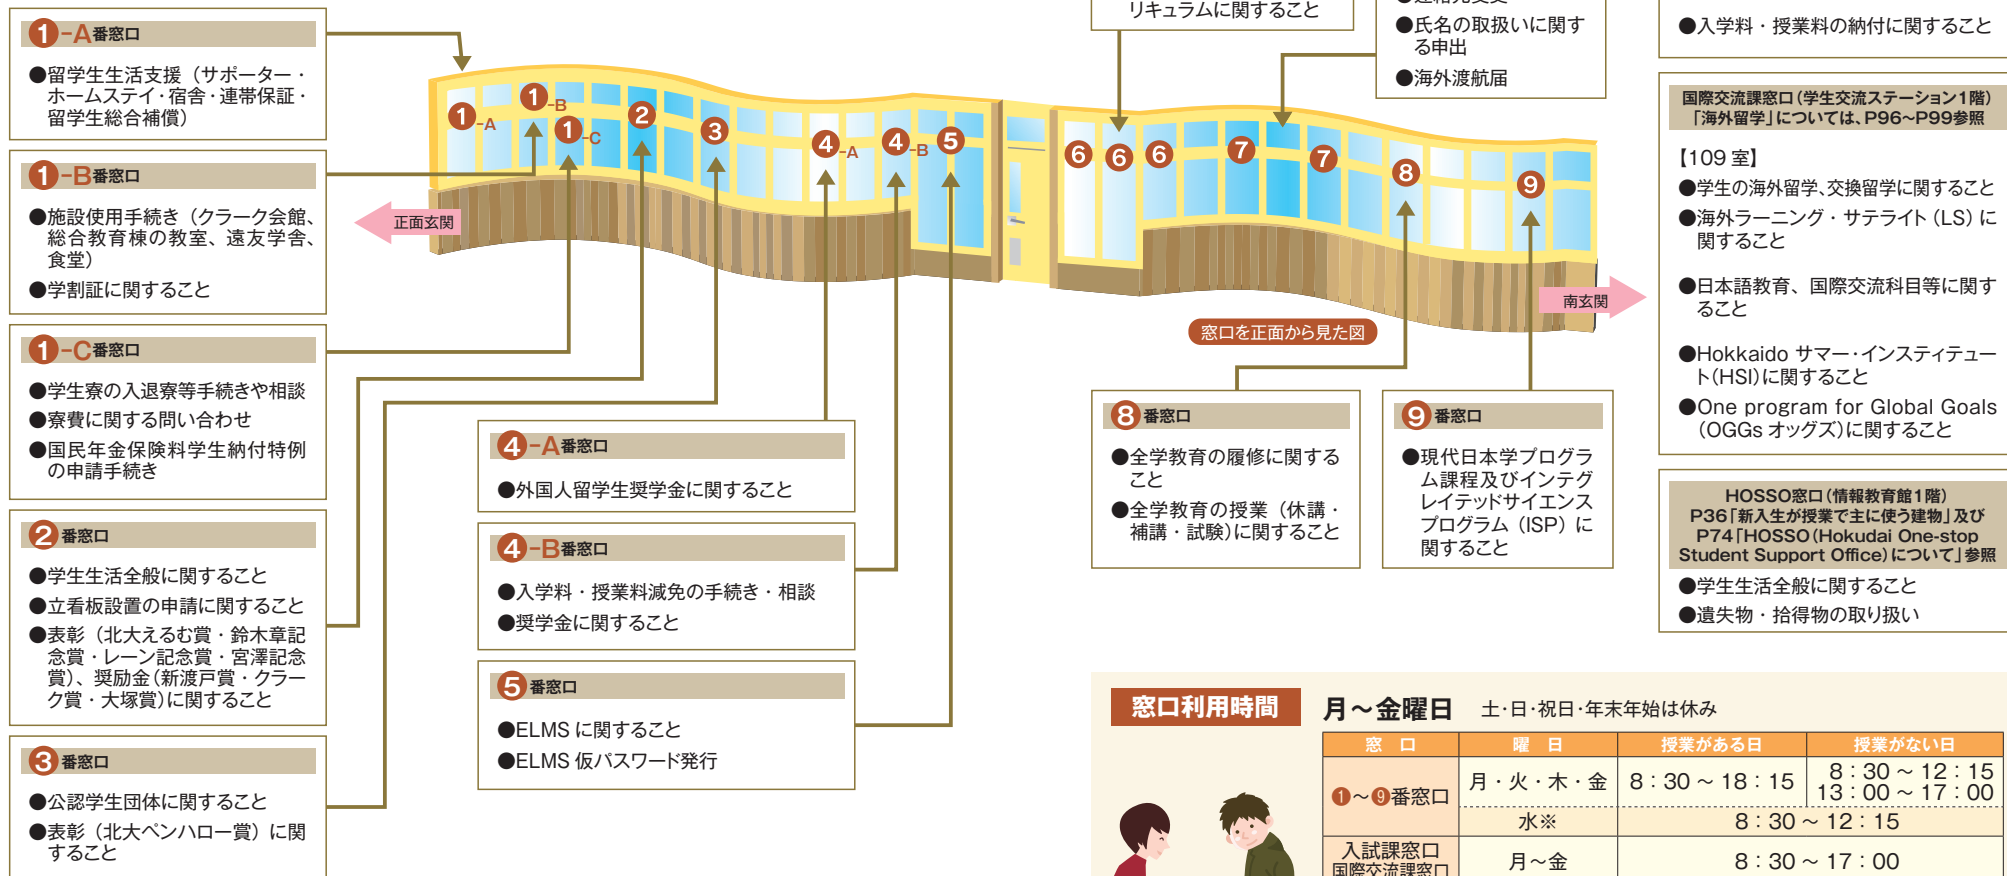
1-A番窓口

●留学生生活支援（サポーター・ホームステイ・宿舎・連帯保証・留学生総合補償）

1-B番窓口

●施設使用手続き（クラーク会館、総合教育棟の教室、遠友学舎、食堂）
●学割証に関すること

1-C番窓口

●学生寮の入退寮等手続きや相談
●寮費に関する問い合わせ
●国民年金保険料学生納付特例の申請手続き

2番窓口

●学生生活全般に関すること
●立看板設置の申請に関すること
●表彰（北大えるむ賞・鈴木章記念賞・レーン記念賞・宮澤記念賞）、奨励金（新渡戸賞・クラーク賞・大塚賞）に関すること

3番窓口

●公認学生団体に関すること
●表彰（北大ペンハロー賞）に関すること

1-A 1-B 1-C 2 3 4-A 4-B 5 6 6 6 7 7 8 9

正面玄関

南玄関

窓口を正面から見た図

リキュラムに関すること

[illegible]
●氏名の取扱いに関する申出
●海外渡航届

●入学料・授業料の納付に関すること

4-A番窓口

●外国人留学生奨学金に関すること

4-B番窓口

●入学料・授業料減免の手続き・相談
●奨学金に関すること

5番窓口

●ELMS に関すること
●ELMS 仮パスワード発行

8番窓口

●全学教育の履修に関すること
●全学教育の授業（休講・補講・試験）に関すること

9番窓口

●現代日本学プログラム課程及びインテグレイテッドサイエンスプログラム（ISP）に関すること

国際交流課窓口（学生交流ステーション1階）
「海外留学」については、P96～P99参照

【109 室】
●学生の海外留学、交換留学に関すること
●海外ラーニング・サテライト（LS）に関すること
●日本語教育、国際交流科目等に関すること
●Hokkaido サマー・インスティテュート（HSI）に関すること
●One program for Global Goals（OGGs オッグズ）に関すること

HOSSO窓口（情報教育館1階）
P36「新入生が授業で主に使う建物」及びP74「HOSSO（Hokudai One-stop Student Support Office）について」参照
●学生生活全般に関すること
●遺失物・拾得物の取り扱い

窓口利用時間　月～金曜日　土・日・祝日・年末年始は休み

| 窓口 | 曜日 | 授業がある日 | 授業がない日 |
|---|---|---|---|
| 1～9番窓口 | 月・火・木・金 | 8：30 ～ 18：15 | 8：30 ～ 12：15<br>13：00 ～ 17：00 |
| | 水※ | 8：30 ～ 12：15 | |
| 入試課窓口<br>国際交流課窓口 | 月～金 | 8：30 ～ 17：00 | |